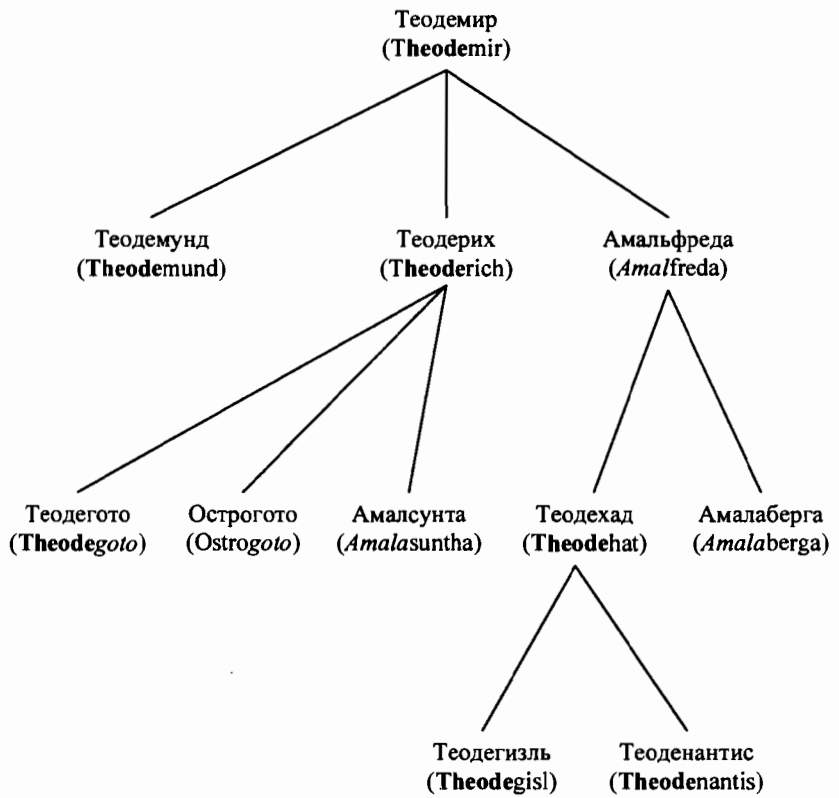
Теодемир
(Theodemir)

Теодемунд
(Theodemund)

Теодерих
(Theoderich)

Амальфреда
(Amalfreda)

Теодеготo
(Theodegoto)

Острогото
(Ostrogoto)

Амалсунта
(Amalasuntha)

Теодехад
(Theodehat)

Амалаберга
(Amalaberga)

Теодегизль
(Theodegisl)

Теоденантис
(Theodenantis)